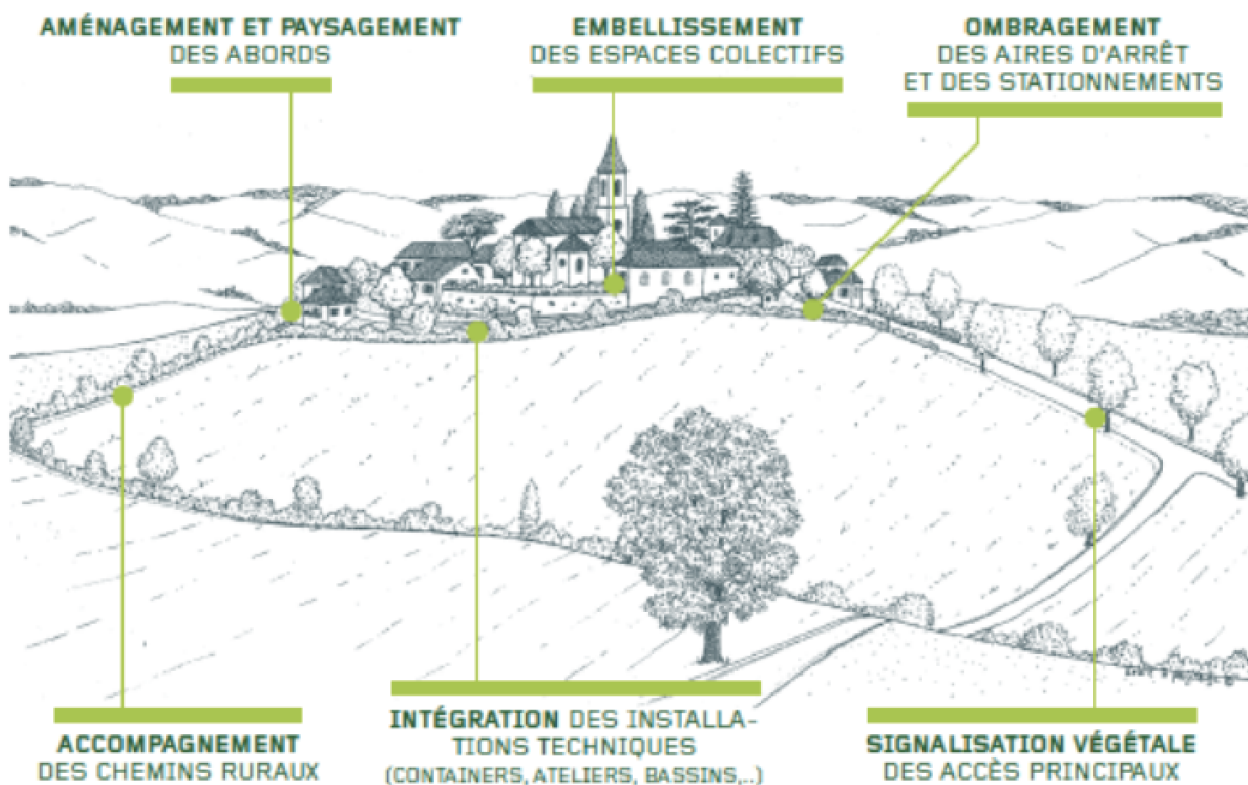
AMÉNAGEMENT ET PAYSAGEMENT
DES ABORDS

EMBELLISSEMENT
DES ESPACES COLECTIFS

OMBRAGEMENT
DES AIRES D'ARRÊT
ET DES STATIONNEMENTS

ACCOMPAGNEMENT
DES CHEMINS RURAUX

INTÉGRATION DES INSTALLATIONS TECHNIQUES
(CONTAINERS, ATELIERS, BASSINS,...)

SIGNALISATION VÉGÉTALE
DES ACCÈS PRINCIPAUX